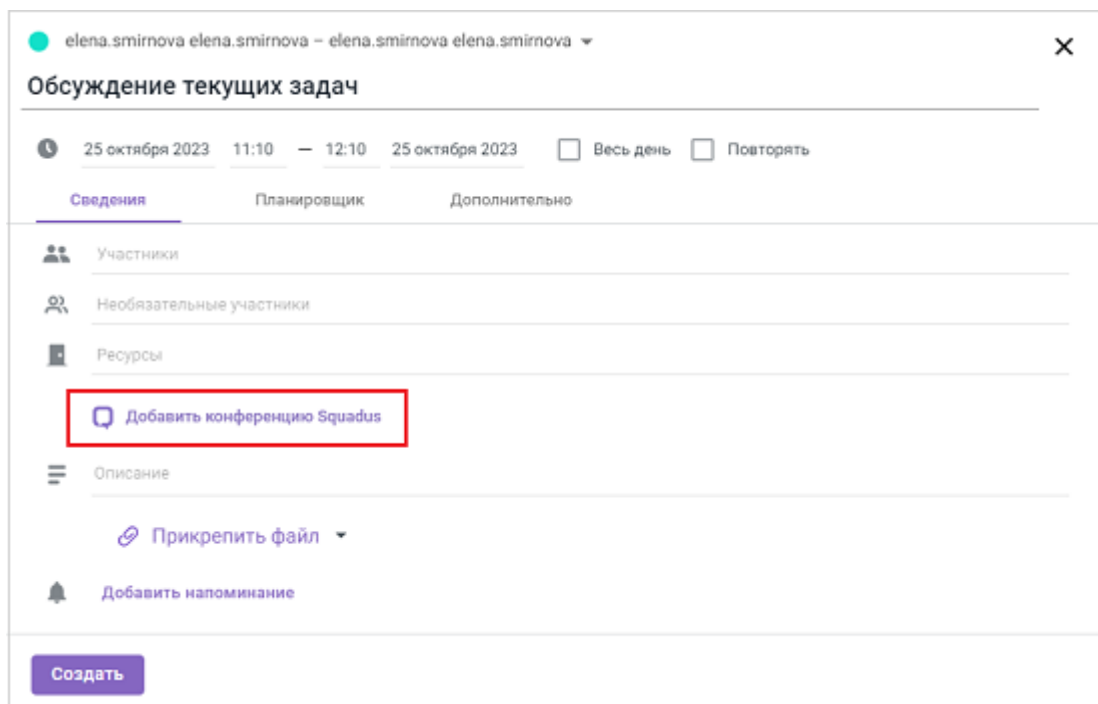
elena.smirnova elena.smirnova – elena.smirnova elena.smirnova

Обсуждение текущих задач

25 октября 2023 11:10 — 12:10 25 октября 2023 Весь день Повторять

Сведения Планировщик Дополнительно

Участники

Необязательные участники

Ресурсы

Добавить конференцию Squadus

Описание

Прикрепить файл

Добавить напоминание

Создать